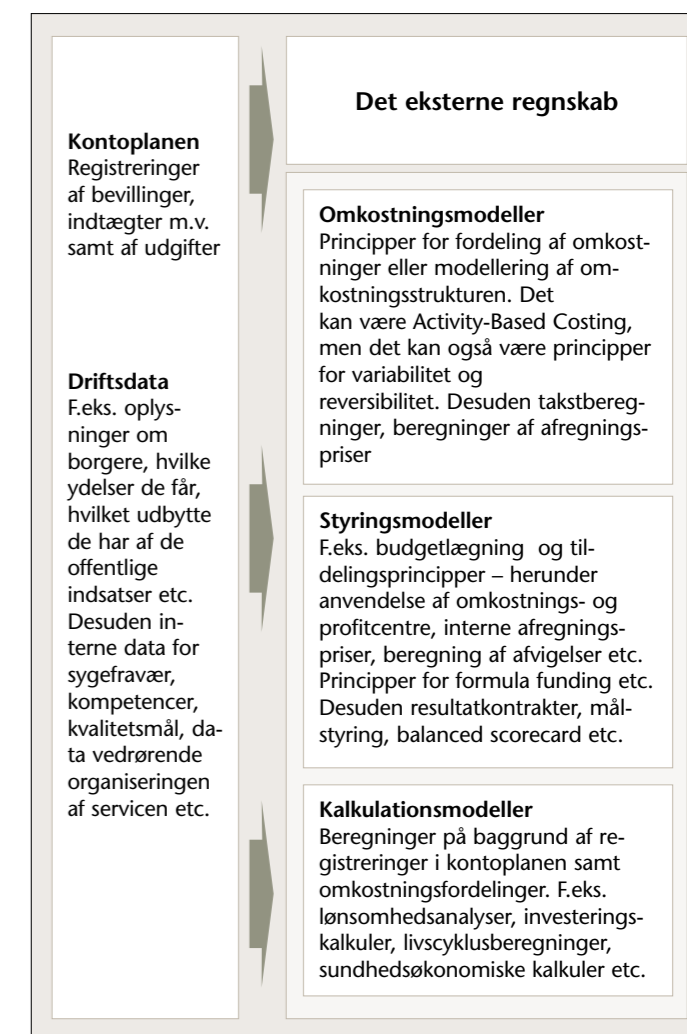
**Kontoplanen**
Registreringer af bevillinger, indtægter m.v. samt af udgifter

**Driftsdata**
F.eks. oplysninger om borgere, hvilke ydelser de får, hvilket udbytte de har af de offentlige indsatser etc. Desuden interne data for sygefravær, kompetencer, kvalitetsmål, data vedrørende organiseringen af servicen etc.

**Det eksterne regnskab**

**Omkostningsmodeller**
Principper for fordeling af omkostninger eller modellering af omkostningsstrukturen. Det kan være Activity-Based Costing, men det kan også være principper for variabilitet og reversibilitet. Desuden takstberegninger, beregninger af afregningspriser

**Styringsmodeller**
F.eks. budgetlægning og tildelingsprincipper – herunder anvendelse af omkostnings- og profitcentre, interne afregningspriser, beregning af afvigelser etc. Principper for formula funding etc. Desuden resultatkontrakter, målstyring, balanced scorecard etc.

**Kalkulationsmodeller**
Beregninger på baggrund af registreringer i kontoplanen samt omkostningsfordelinger. F.eks. lønsomhedsanalyser, investeringskalkuler, livscyklusberegninger, sundhedsøkonomiske kalkuler etc.